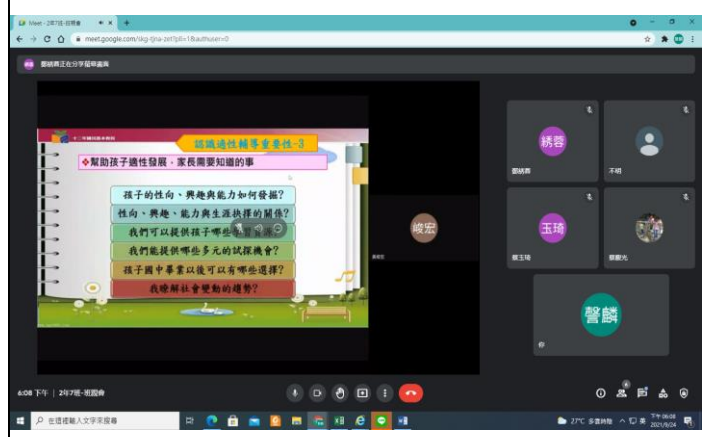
Meet - 2年7班-班親會

meet.google.com/skg-fjna-zet?pli=1&authuser=0

劉綉壽正在分享螢幕畫面

認識適性輔導重要性-3

❖幫助孩子適性發展，家長需要知道的事

孩子的性向、興趣與能力如何發展?

性向、興趣、能力與生涯抉擇的關係?

我們可以提供孩子哪些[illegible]

我們能提供哪些多元的試探機會?

孩子國中畢業以後可以有哪些選擇?

我瞭解社會變動的趨勢?

峻宏

綉蓉

劉綉壽

不明

玉琦

劉玉琦

蔡觀光

謦麟

6:08 下午 | 2年7班-班親會

在這裡輸入文字來搜尋

27°C 多雲時陰

下午 06:08
2021/9/24